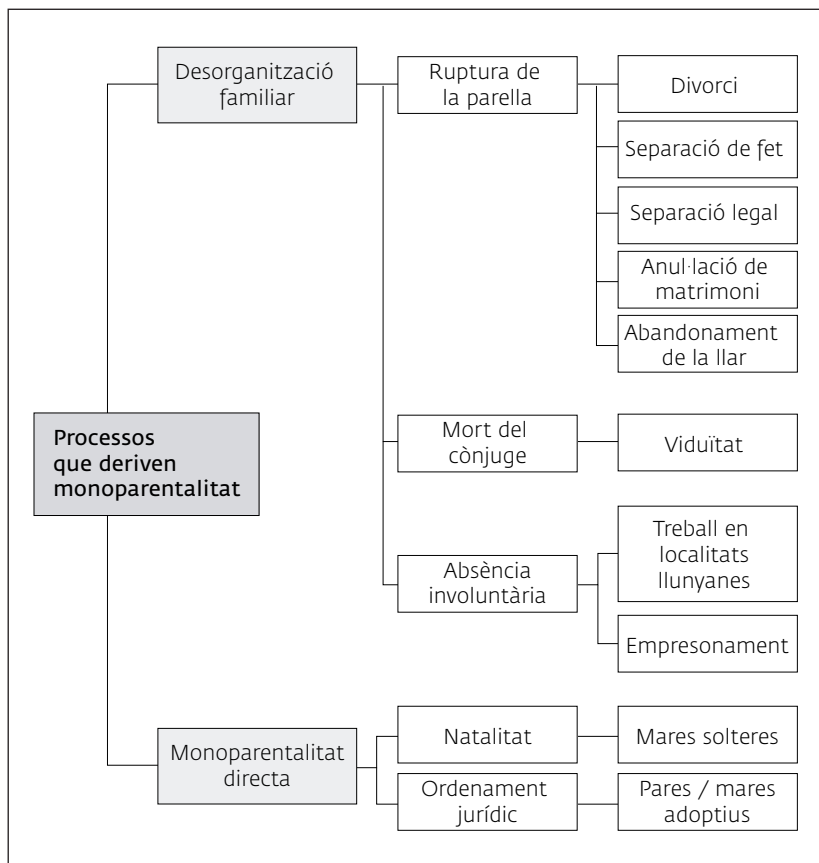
Processos que deriven monoparentalitat

Desorganització familiar

Ruptura de la parella

Divorci

Separació de fet

Separació legal

Anul·lació de matrimoni

Abandonament de la llar

Mort del cònjuge

Viduïtat

Absència involuntària

Treball en localitats llunyanes

Empresonament

Monoparentalitat directa

Natalitat

Mares solteres

Ordenament jurídic

Pares / mares adoptius